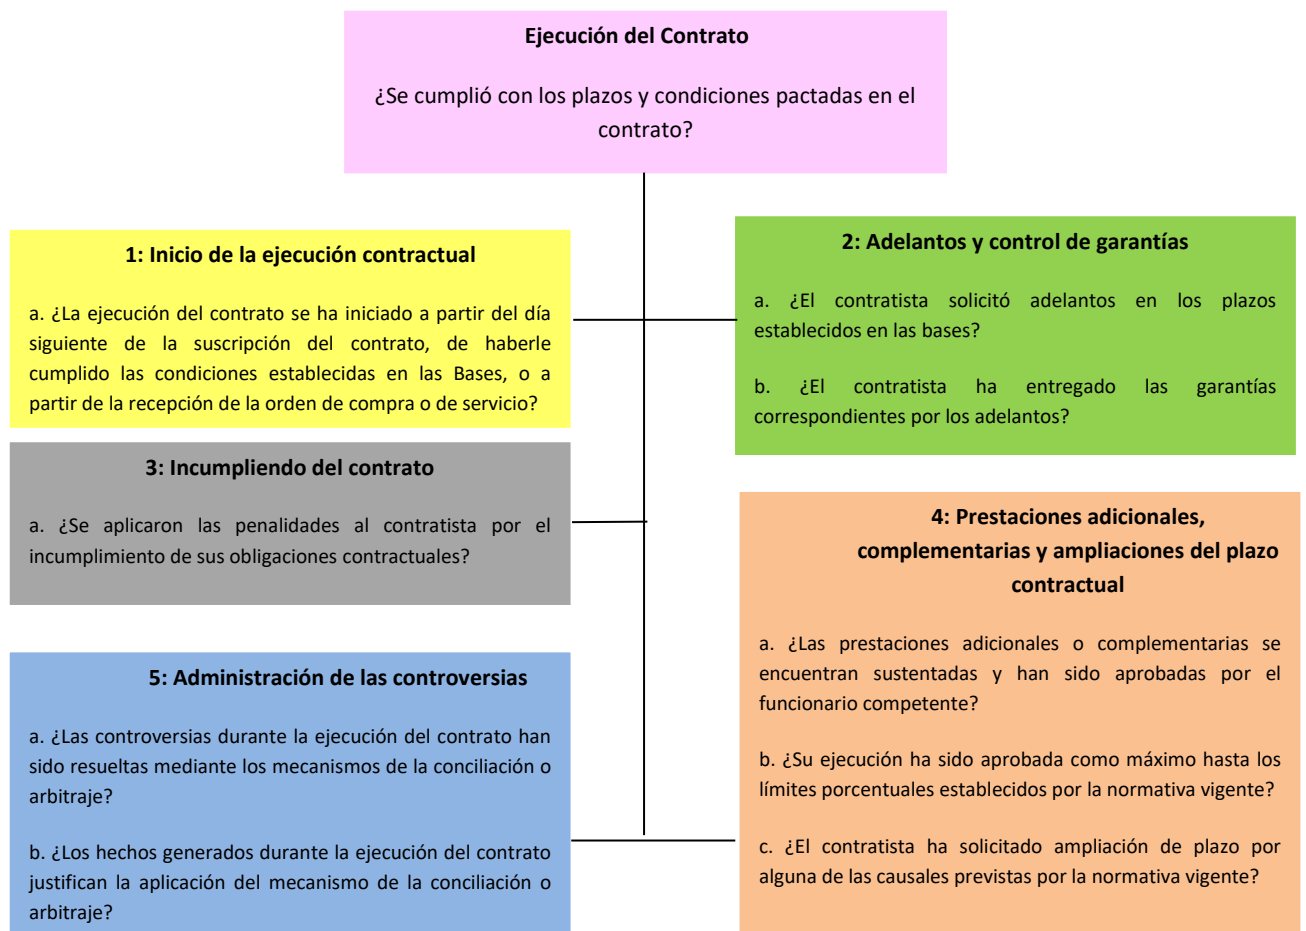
**Ejecución del Contrato**

¿Se cumplió con los plazos y condiciones pactadas en el contrato?

**1: Inicio de la ejecución contractual**

a. ¿La ejecución del contrato se ha iniciado a partir del día siguiente de la suscripción del contrato, de haberle cumplido las condiciones establecidas en las Bases, o a partir de la recepción de la orden de compra o de servicio?

**2: Adelantos y control de garantías**

a. ¿El contratista solicitó adelantos en los plazos establecidos en las bases?

b. ¿El contratista ha entregado las garantías correspondientes por los adelantos?

**3: Incumpliendo del contrato**

a. ¿Se aplicaron las penalidades al contratista por el incumplimiento de sus obligaciones contractuales?

**4: Prestaciones adicionales, complementarias y ampliaciones del plazo contractual**

a. ¿Las prestaciones adicionales o complementarias se encuentran sustentadas y han sido aprobadas por el funcionario competente?

b. ¿Su ejecución ha sido aprobada como máximo hasta los límites porcentuales establecidos por la normativa vigente?

c. ¿El contratista ha solicitado ampliación de plazo por alguna de las causales previstas por la normativa vigente?

**5: Administración de las controversias**

a. ¿Las controversias durante la ejecución del contrato han sido resueltas mediante los mecanismos de la conciliación o arbitraje?

b. ¿Los hechos generados durante la ejecución del contrato justifican la aplicación del mecanismo de la conciliación o arbitraje?